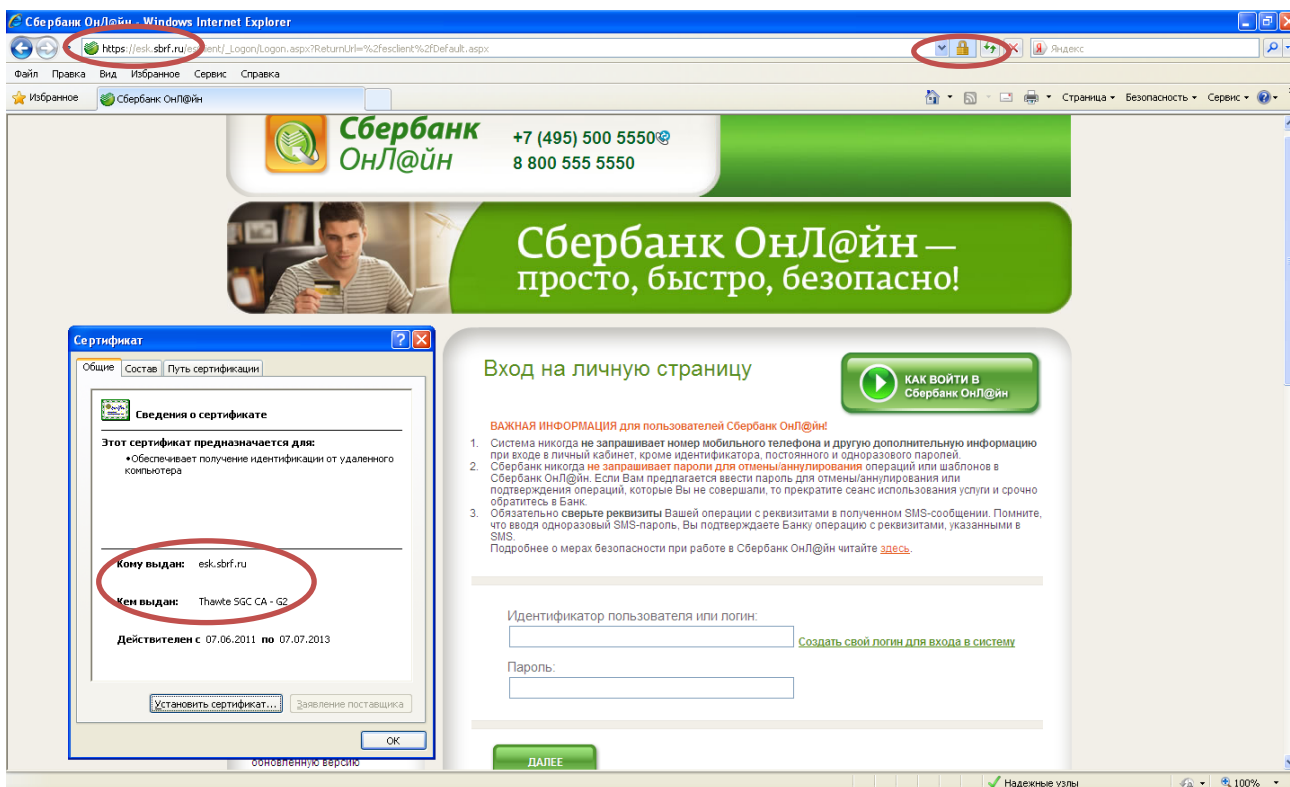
Сбербанк ОнЛ@йн - Windows Internet Explorer

https://esk.sbrf.ru/esClient/_Logon/Logon.aspx?ReturnUrl=%2fesclient%2fDefault.aspx

Яндекс

Файл Правка Вид Избранное Сервис Справка

Избранное Сбербанк ОнЛ@йн

Страница Безопасность Сервис

Сбербанк ОнЛ@йн

+7 (495) 500 5550
8 800 555 5550

Сбербанк ОнЛ@йн — просто, быстро, безопасно!

Сертификат

Общие Состав Путь сертификации

Сведения о сертификате

Этот сертификат предназначается для:

•Обеспечивает получение идентификации от удаленного компьютера

Кому выдан: esk.sbrf.ru

Кем выдан: Thawte SGC CA - G2

Действителен с 07.06.2011 по 07.07.2013

Установить сертификат... Заявление поставщика

OK

обновленную версию

Вход на личную страницу

КАК ВОЙТИ В Сбербанк ОнЛ@йн

ВАЖНАЯ ИНФОРМАЦИЯ для пользователей Сбербанк ОнЛ@йн!

1. Система никогда не запрашивает номер мобильного телефона и другую дополнительную информацию при входе в личный кабинет, кроме идентификатора, постоянного и одноразового паролей.
2. Сбербанк никогда не запрашивает пароли для отмены/аннулирования операций или шаблонов в Сбербанк ОнЛ@йн. Если Вам предлагается ввести пароль для отмены/аннулирования или подтверждения операций, которые Вы не совершали, то прекратите сеанс использования услуги и срочно обратитесь в Банк.
3. Обязательно сверьте реквизиты Вашей операции с реквизитами в полученном SMS-сообщении. Помните, что вводя одноразовый SMS-пароль, Вы подтверждаете Банку операцию с реквизитами, указанными в SMS.
Подробнее о мерах безопасности при работе в Сбербанк ОнЛ@йн читайте здесь.

Идентификатор пользователя или логин:

Создать свой логин для входа в систему

Пароль:

ДАЛЕЕ

Надежные узлы

100%